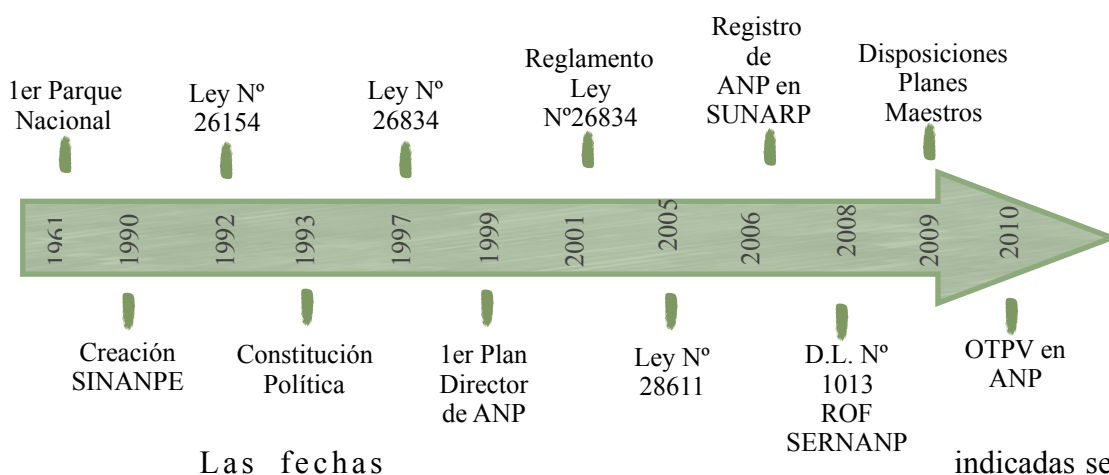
1er Parque Nacional

Ley Nº 26154

Ley Nº 26834

Reglamento Ley Nº26834

Registro de ANP en SUNARP

Disposiciones Planes Maestros

1961
1990
1992
1993
1997
1999
2001
2005
2006
2008
2009
2010

Creación SINANPE

Constitución Política

1er Plan Director de ANP

Ley Nº 28611

D.L. Nº 1013 ROF SERNANP

OTPV en ANP

Las fechas indicadas se